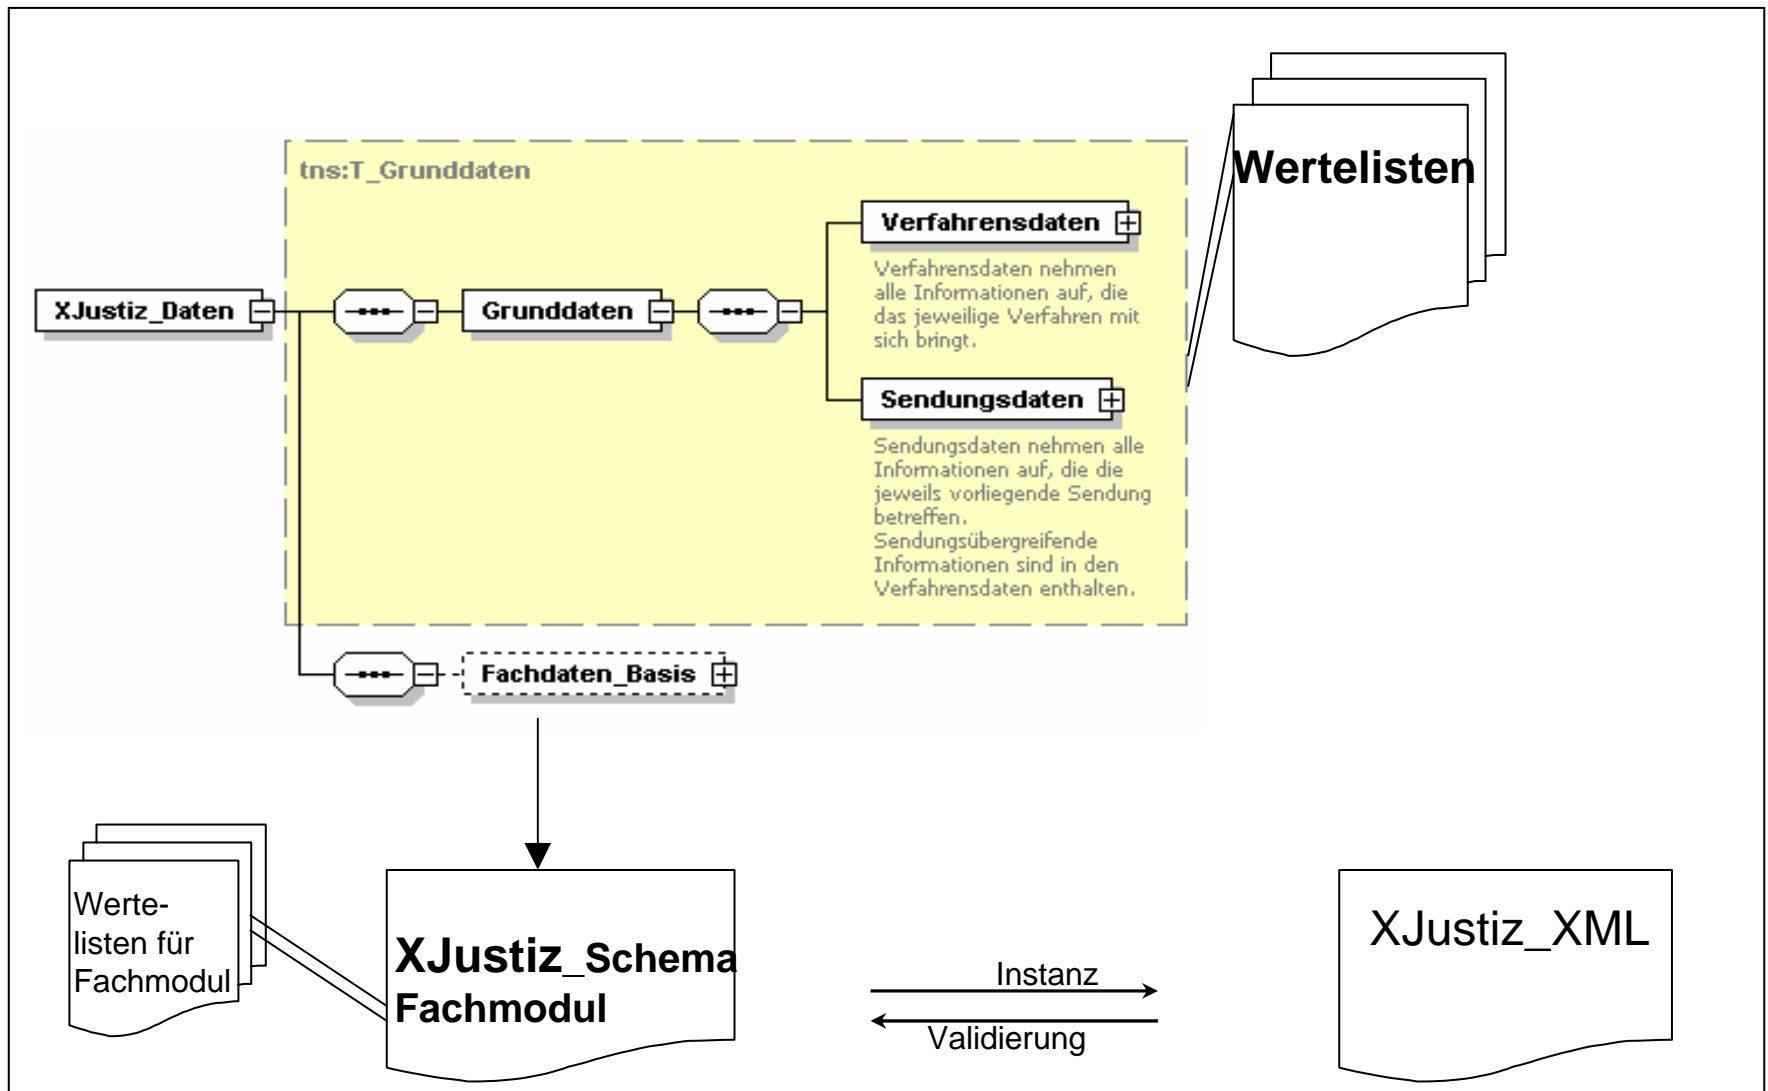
tns:T_Grunddaten

Wertelisten

Verfahrensdaten

Verfahrensdaten nehmen alle Informationen auf, die das jeweilige Verfahren mit sich bringt.

XJustiz_Daten

Grunddaten

Sendungsdaten

Sendungsdaten nehmen alle Informationen auf, die die jeweils vorliegende Sendung betreffen. Sendungsübergreifende Informationen sind in den Verfahrensdaten enthalten.

Fachdaten_Basis

Wertelisten für Fachmodul

XJustiz_Schema Fachmodul

Instanz

Validierung

XJustiz_XML